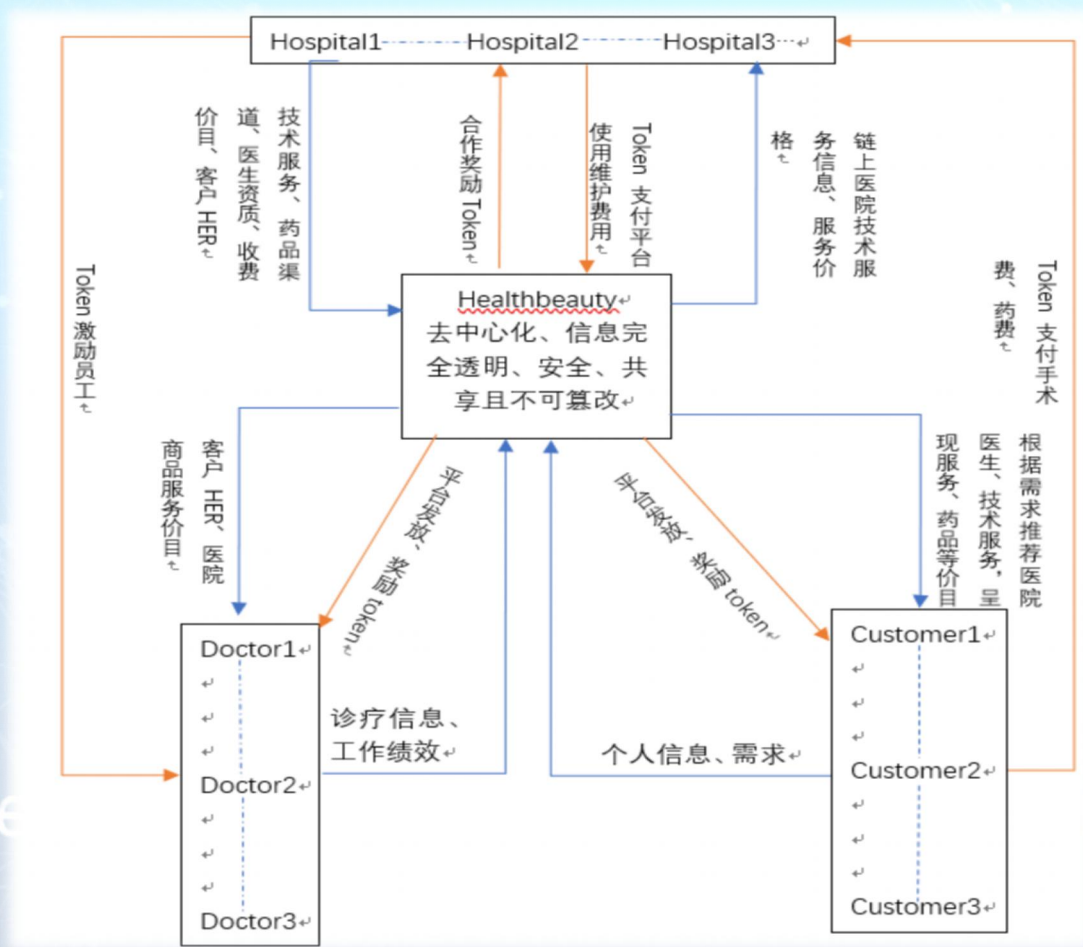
Hospital1 Hospital2 Hospital3

技术服务、药品渠道、医生资质、收费价目、客户 HER

合作奖励 Token

Token 支付平台使用维护费用

链上医院技术服务信息、服务价格

Token 激励员工

Token 支付手术费、药费

Healthbeauty
去中心化、信息完全透明、安全、共享且不可篡改

客户 HER、医院商品服务价目

平台发放，奖励 token

平台发放，奖励 token

根据需求推荐医院医生、技术服务，呈现服务、药品等价目

Doctor1

Doctor2

Doctor3

诊疗信息、工作绩效

个人信息、需求

Customer1

Customer2

Customer3